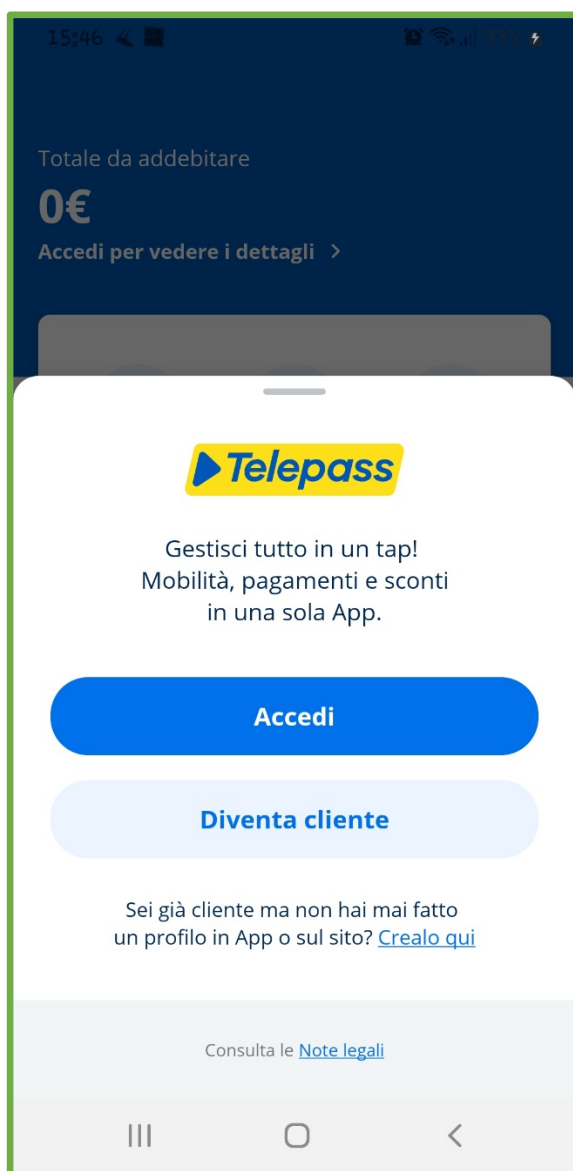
15:46

Totale da addebitare

0€

Accedi per vedere i dettagli >

Telepass

Gestisci tutto in un tap!
Mobilità, pagamenti e sconti in una sola App.

Accedi

Diventa cliente

Sei già cliente ma non hai mai fatto un profilo in App o sul sito? Crealo qui

Consulta le Note legali